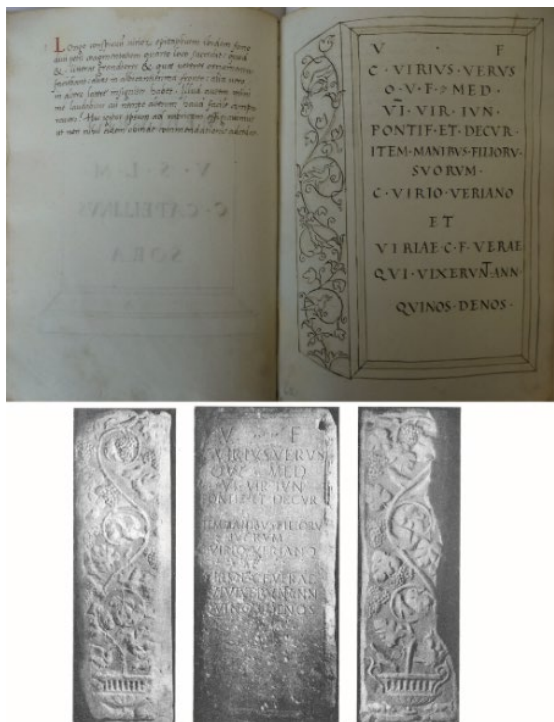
Longo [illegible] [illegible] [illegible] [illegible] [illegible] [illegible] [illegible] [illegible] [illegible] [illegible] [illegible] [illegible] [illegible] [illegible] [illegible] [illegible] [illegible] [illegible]

V · S · L · M
C · CATELLIVS
SORA

V · F
C · VIRIVS · VERVS
O · V · F · MED ·
VI · VIR · IVN ·
PONTIF · ET · DECVR ·
ITEM · MANIBVS · FILIORV ·
SVORVM ·
C · VIRIO · VERIANO
ET
VIRIAE · C · F · VERAE
QVI · VIXERVNT · ANN ·
QVINOS · DENOS ·

V F
C VIRIVS VERVS
O V F MED
VI VIR IVN
PONTIF ET DECVR
ITEM MANIBVS FILIORV
SVORVM
C VIRIO VERIANO
ET
VIRIAE C F VERAE
QVI VIXERVNT ANN
QVINOS DENOS